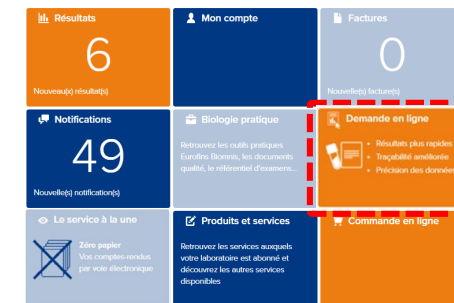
Résultats

6

Nouveau(x) résultat(s)

Mon compte

Factures

0

Nouvelle(s) facture(s)

Notifications

49

Nouvelle(s) notification(s)

Biologie pratique

Retrouvez les outils pratiques Eurofins Biomnis, les documents qualité, le référentiel d'examens...

Demande en ligne

Résultats plus rapides
Traçabilité améliorée
Précision des données

Le service à la une

Zéro papier
Vos comptes rendus par voie électronique

Produits et services

Retrouvez les services auxquels votre laboratoire est abonné et découvrez les autres services disponibles

Commande en ligne